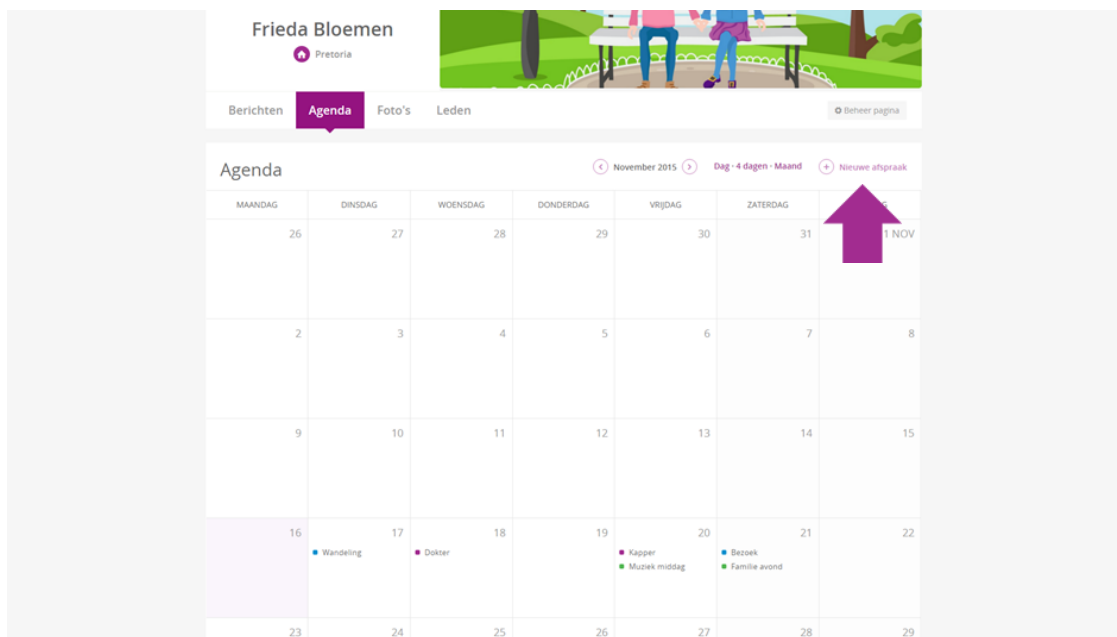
Frieda Bloemen
Pretoria

Berichten Agenda Foto's Leden

Beheer pagina

Agenda

November 2015

Dag - 4 dagen - Maand

Nieuwe afspraak

| MAANDAG | DINSDAG | WOENSDAG | DONDERDAG | VRIJDAG | ZATERDAG | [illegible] |
|---|---|---|---|---|---|---|
| 26 | 27 | 28 | 29 | 30 | 31 | 1 NOV |
| 2 | 3 | 4 | 5 | 6 | 7 | 8 |
| 9 | 10 | 11 | 12 | 13 | 14 | 15 |
| 16 | 17 Wandeling | 18 Dokter | 19 | 20 Kapper Muziek middag | 21 Bezoek Familie avond | 22 |
| 23 | 24 | 25 | 26 | 27 | 28 | 29 |